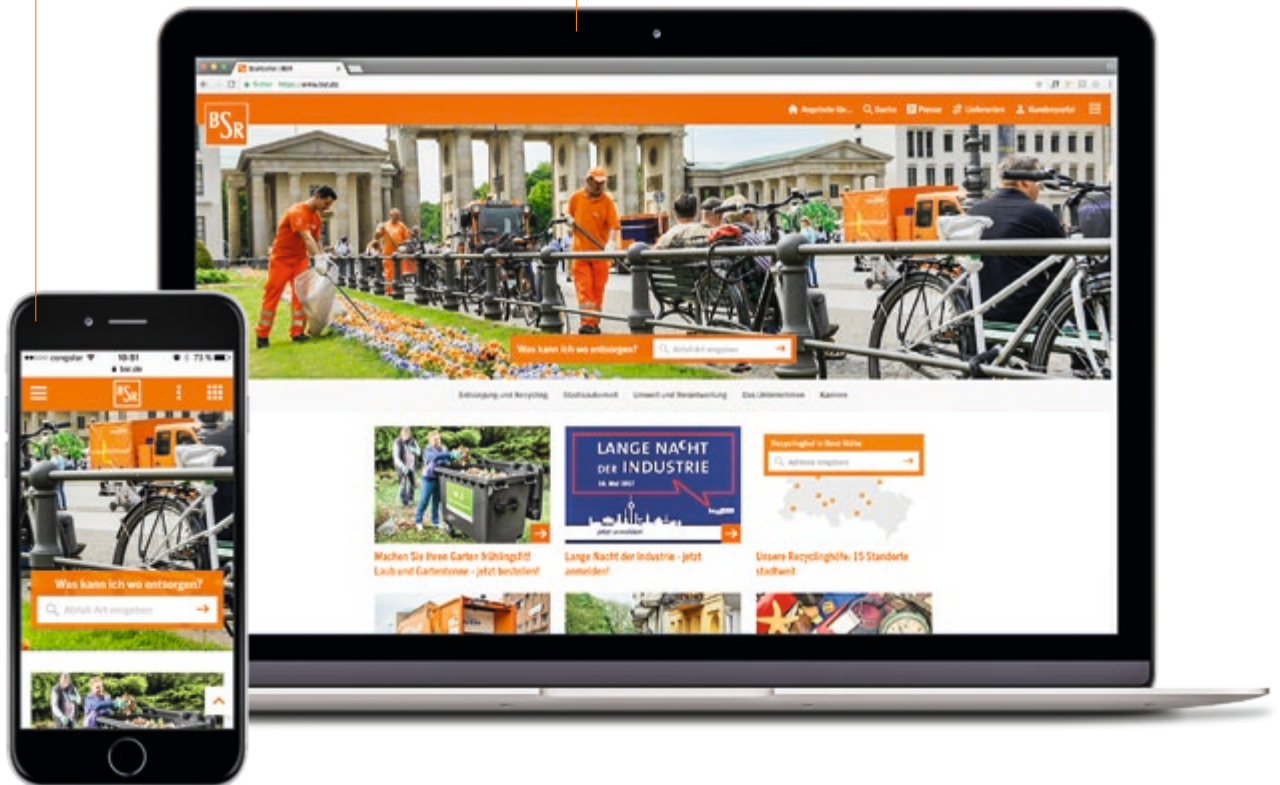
Startseite | BSR

Sicher https://www.bsr.de

BSR

Angebote für... Suche Presse Lieferanten Kundenportal

Was kann ich wo entsorgen? Abfall-Art eingeben

Entsorgung und Recycling Stadtsauberkeit Umwelt und Verantwortung Das Unternehmen Karriere

LANGE NACHT DER INDUSTRIE

Recyclinghof in Ihrer Nähe

Adresse eingeben

Machen Sie Ihren Garten frühlingsfit! Laub und Gartentonne - jetzt bestellen!

Lange Nacht der Industrie - jetzt anmelden!

Unsere Recyclinghöfe: 15 Standorte stadtweit

congstar 10:51 73 %

bsr.de

BSR

Was kann ich wo entsorgen?

Abfall-Art eingeben